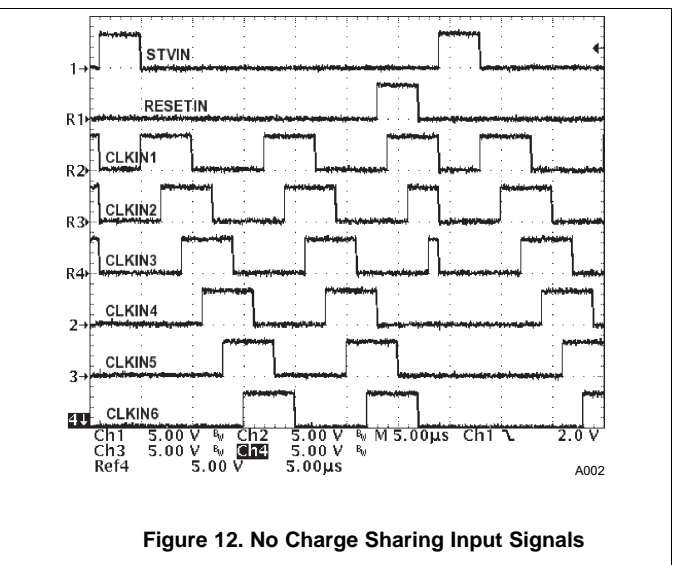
1
STVIN
R1
RESETIN
R2
CLKIN1
R3
CLKIN2
R4
CLKIN3
2
CLKIN4
3
CLKIN5
4
CLKIN6

Ch1 5.00 V $B_W$ Ch2 5.00 V $B_W$ M 5.00µs Ch1 ↘ 2.0 V
Ch3 5.00 V $B_W$ Ch4 5.00 V $B_W$
Ref4 5.00 V 5.00µs

A002

Figure 12. No Charge Sharing Input Signals